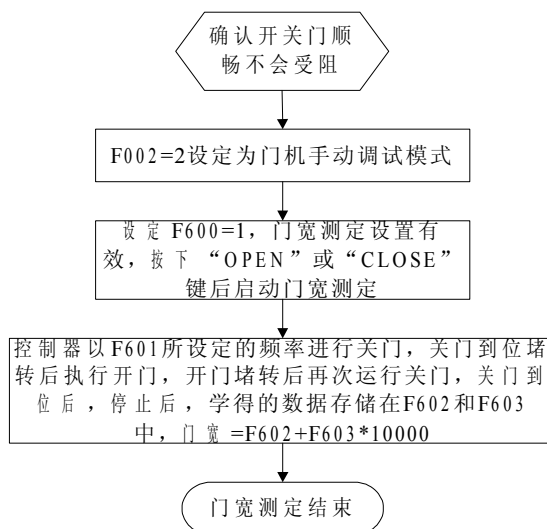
确认开关门顺畅不会受阻

F002=2设定为门机手动调试模式

设定F600=1，门宽测定设置有效，按下“OPEN”或“CLOSE”键后启动门宽测定

控制器以F601所设定的频率进行关门，关门到位堵转后执行开门，开门堵转后再次运行关门，关门到位后，停止后，学得的数据存储在F602和F603中，门宽=F602+F603*10000

门宽测定结束